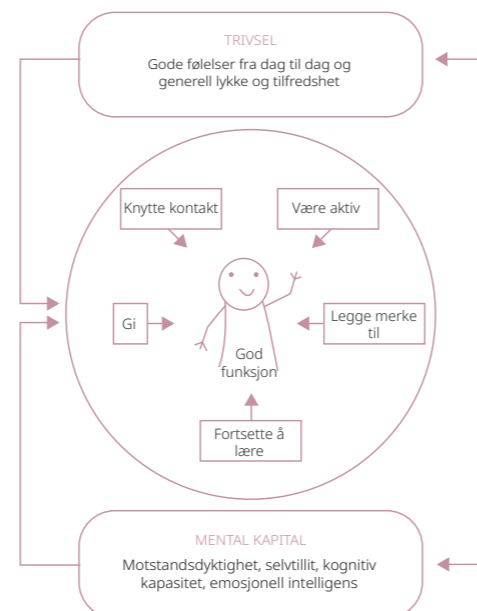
TRIVSEL
Gode følelser fra dag til dag og generell lykke og tilfredshet

Knytte kontakt

Være aktiv

Gi

Legge merke til

God funksjon

Fortsette å lære

MENTAL KAPITAL
Motstandsdyktighet, selvtillit, kognitiv kapasitet, emosjonell intelligens